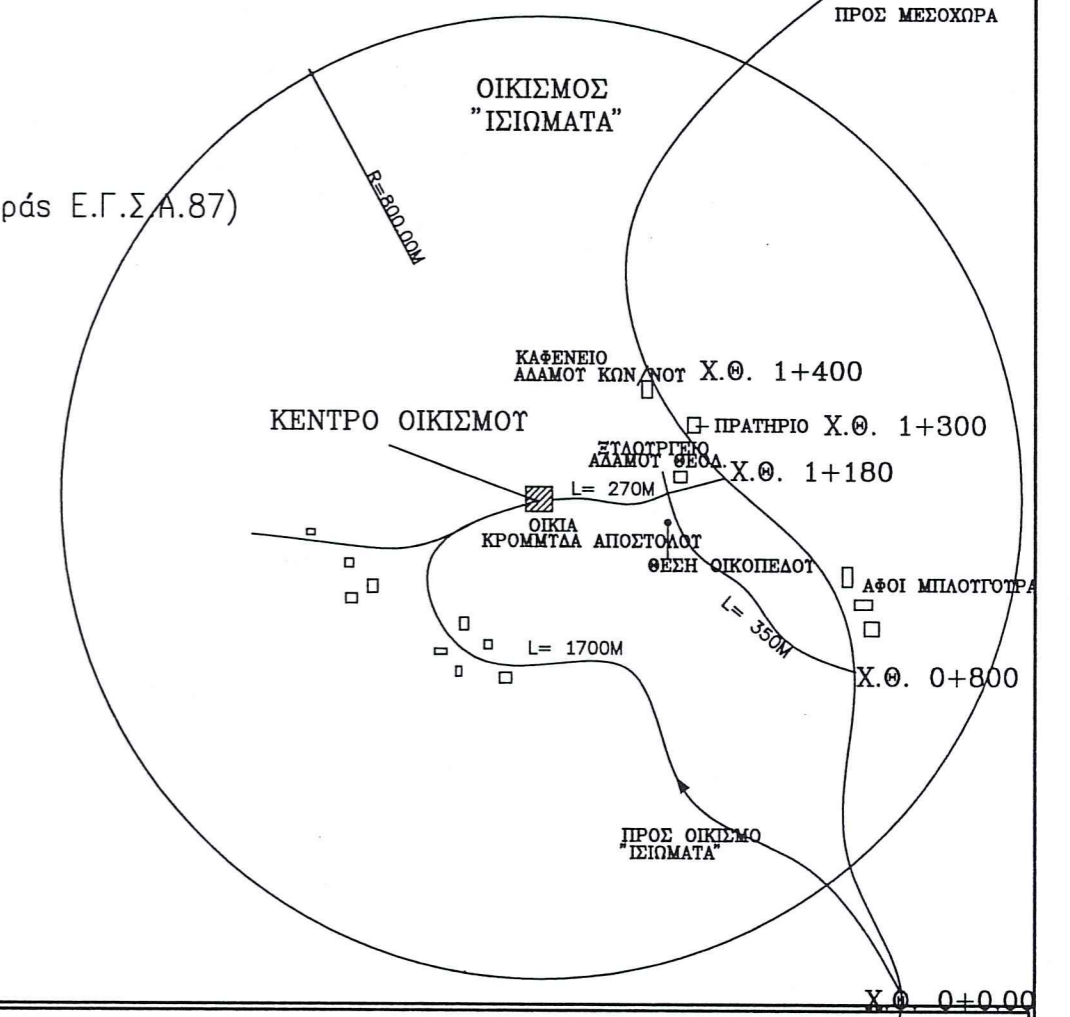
ΠΡΟΣ ΜΕΣΟΧΩΡΑ

ΟΙΚΙΣΜΟΣ "ΙΣΙΩΜΑΤΑ"

R=800,00M

ράs Ε.Γ.Σ.Α.87)

ΚΑΦΕΝΕΙΟ ΑΔΑΜΟΥ ΚΩΝ/ΝΟΥ Χ.Θ. 1+400

ΠΡΑΤΗΡΙΟ Χ.Θ. 1+300

ΚΕΝΤΡΟ ΟΙΚΙΣΜΟΥ

ΞΥΛΟΥΡΓΕΙΟ ΑΔΑΜΟΥ ΘΕΟΔ. Χ.Θ. 1+180

L= 270M

ΟΙΚΙΑ ΚΡΟΜΜΥΔΑ ΑΠΟΣΤΟΛΟΥ

ΘΕΣΗ ΟΙΚΟΠΕΔΟΥ

ΑΦΟΙ ΜΠΛΟΥΓΟΥΡΑ

L= 350M

L= 1700M

Χ.Θ. 0+800

ΠΡΟΣ ΟΙΚΙΣΜΟ "ΙΣΙΩΜΑΤΑ"

Χ.Θ. 0+0.00